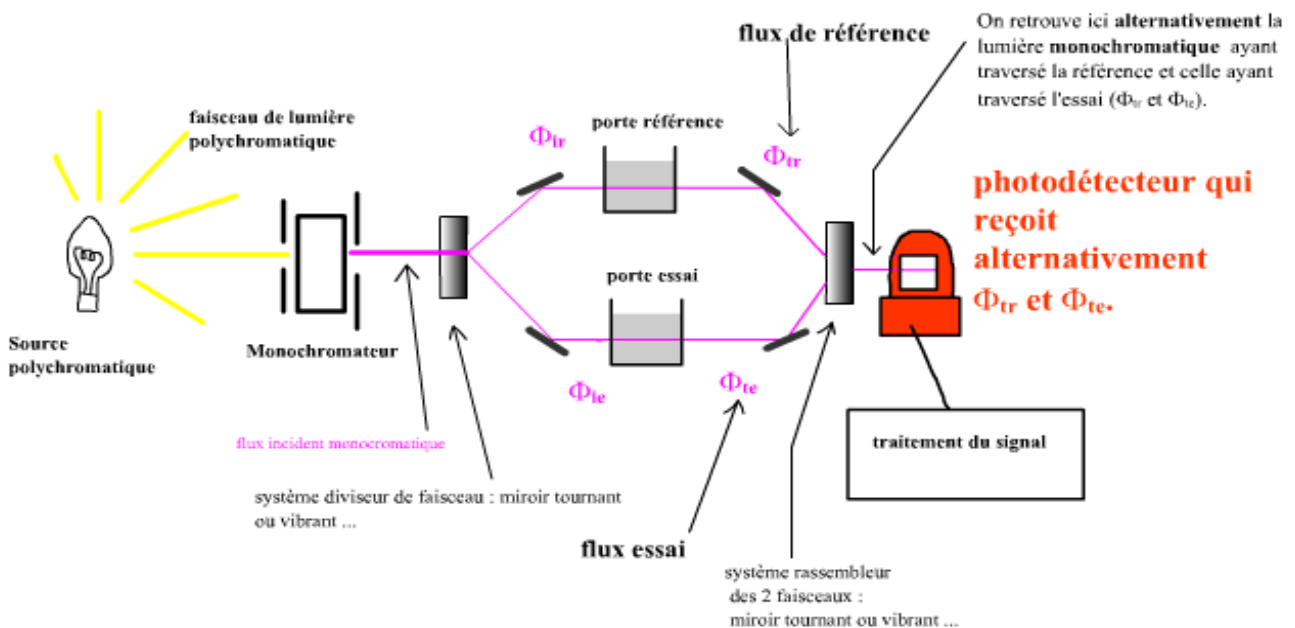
flux de référence

On retrouve ici **alternativement** la lumière **monochromatique** ayant traversé la référence et celle ayant traversé l'essai ($\Phi_{tr}$ et $\Phi_{te}$).

faisceau de lumière polychromatique

$\Phi_{ir}$

porte référence

$\Phi_{tr}$

photodétecteur qui reçoit alternativement $\Phi_{tr}$ et $\Phi_{te}$.

porte essai

Source polychromatique

Monochromateur

$\Phi_{ie}$

$\Phi_{te}$

traitement du signal

flux incident monocromatique

système diviseur de faisceau : miroir tournant ou vibrant ...

flux essai

système rassembleur des 2 faisceaux : miroir tournant ou vibrant ...